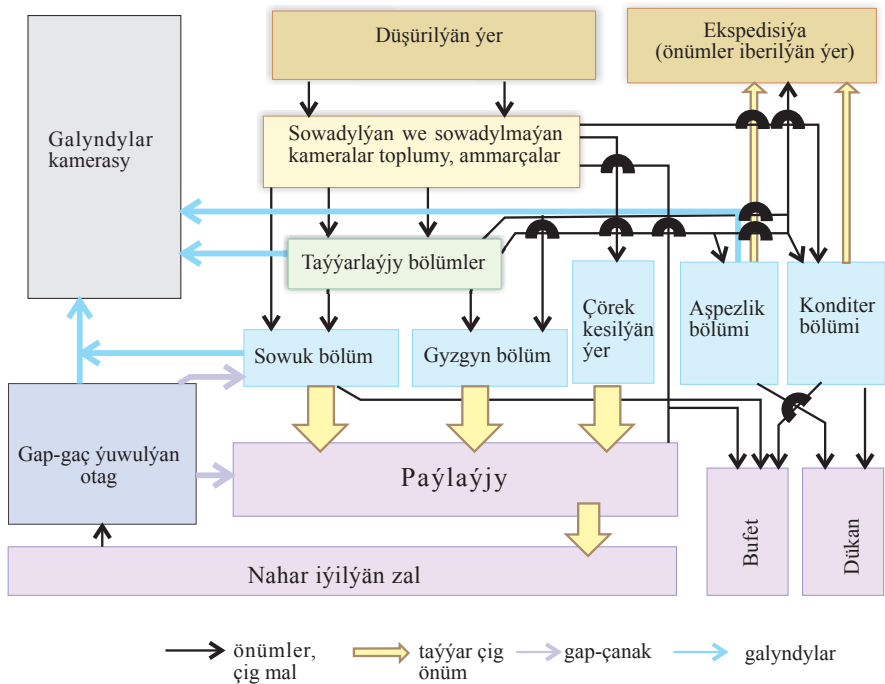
Düşürilýän ýer

Ekspedisiýa (önümler iberilýän ýer)

Galyndylar kamerasy

Sowadylýan we sowadylmaýan kameralar toplumy, ammarçalar

Taýýarlaýjy bölümler

Sowuk bölüm

Gyzgyn bölüm

Çörek kesilýän ýer

Aşpezlik bölümi

Konditer bölümi

Gap-gaç ýuwulýan otag

Paýlaýjy

Nahar iýilýän zal

Bufet

Dükan

önümler, çig mal

taýýar çig önüm

gap-çanak

galyndylar